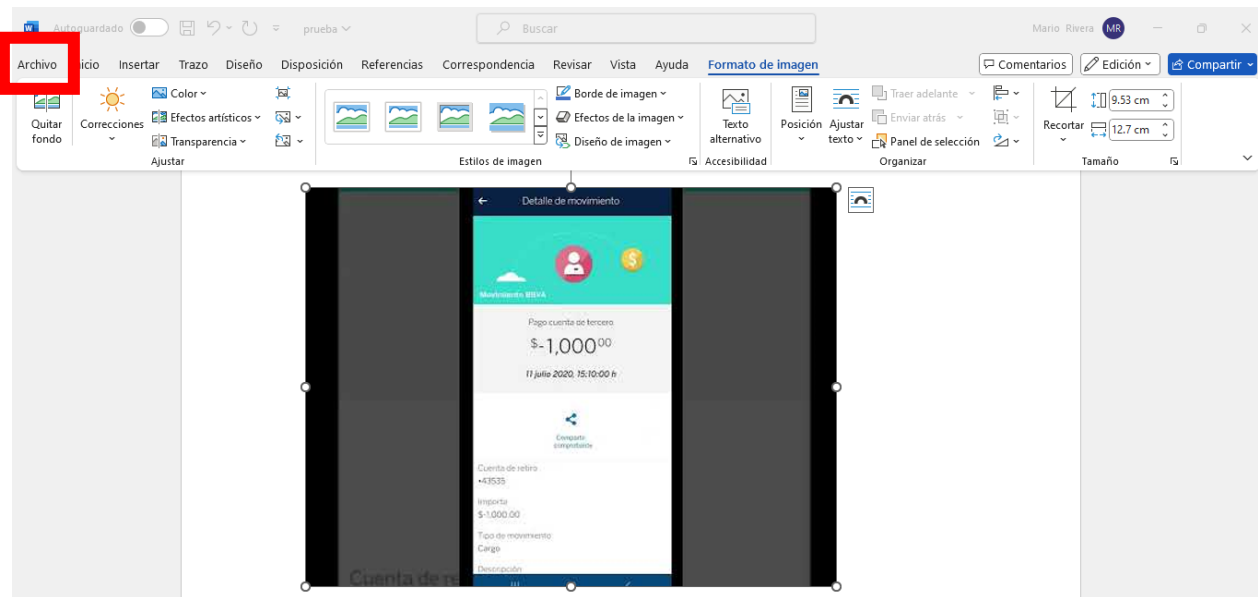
Autoguardado prueba Buscar Mario Rivera MR

Archivo icio Insertar Trazo Diseño Disposición Referencias Correspondencia Revisar Vista Ayuda Formato de imagen Comentarios Edición Compartir

Quitar fondo Correcciones Color Efectos artísticos Transparencia Ajustar

Borde de imagen Efectos de la imagen Diseño de imagen Estilos de imagen

Texto alternativo Accesibilidad

Posición Ajustar texto Traer adelante Enviar atrás Panel de selección Organizar

Recortar 9.53 cm 12.7 cm Tamaño

Detalle de movimiento

Movimiento BBVA

Pago cuenta de tercero

$-1,000$^{00}$

11 julio 2020, 15:10:00 h

Compartir comprobante

Cuenta de retiro
•43535

Importe
$-1,000.00

Tipo de movimiento
Cargo

Descripción

Cuenta de re